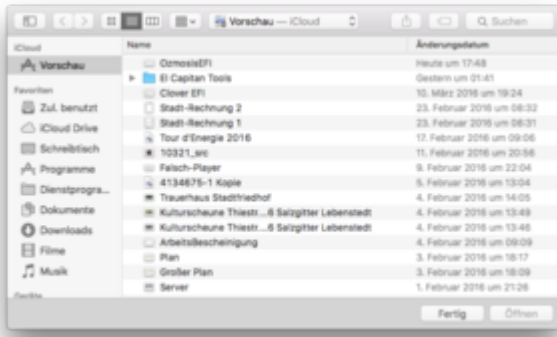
Vorschau — iCloud

Suchen

iCloud

Vorschau

Favoriten

Zul. benutzt

iCloud Drive

Schreibtisch

Programme

Dienstprogra...

Dokumente

Downloads

Filme

Musik

Geräte

| Name | Änderungsdatum |
|---|---|
| OzmosisEFI | Heute um 17:48 |
| El Capitan Tools | Gestern um 01:41 |
| Clover EFI | 10. März 2016 um 19:24 |
| Stadt-Rechnung 2 | 23. Februar 2016 um 08:32 |
| Stadt-Rechnung 1 | 23. Februar 2016 um 08:31 |
| Tour d'Energie 2016 | 17. Februar 2016 um 09:06 |
| 10321_src | 11. Februar 2016 um 20:56 |
| Falsch-Player | 9. Februar 2016 um 22:04 |
| 4134675-1 Kopie | 5. Februar 2016 um 13:04 |
| Trauerhaus Stadtfriedhof | 4. Februar 2016 um 14:05 |
| Kulturscheune Thiestr...6 Salzgitter Lebenstedt | 4. Februar 2016 um 13:49 |
| Kulturscheune Thiestr...6 Salzgitter Lebenstedt | 4. Februar 2016 um 13:46 |
| ArbeitsBescheinigung | 4. Februar 2016 um 09:09 |
| Plan | 3. Februar 2016 um 18:17 |
| Großer Plan | 3. Februar 2016 um 18:09 |
| Server | 1. Februar 2016 um 21:26 |

Fertig

Öffnen